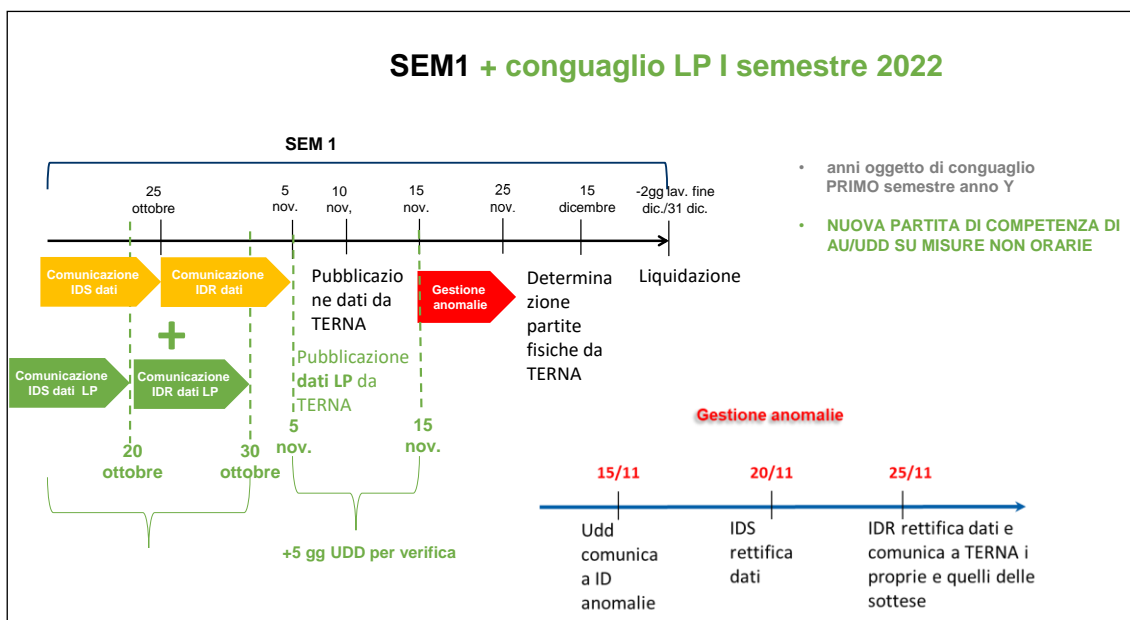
SEM1 + conguaglio LP I semestre 2022

SEM 1

25 ottobre

5 nov.

10 nov,

15 nov.

25 nov.

15 dicembre

-2gg lav. fine dic./31 dic.

• anni oggetto di conguaglio PRIMO semestre anno Y

• NUOVA PARTITA DI COMPETENZA DI AU/UDD SU MISURE NON ORARIE

Comunicazione IDS dati

Comunicazione IDR dati

+

Comunicazione IDS dati LP

Comunicazione IDR dati LP

Pubblicazione dati da TERNA

Pubblicazione dati LP da TERNA

Gestione anomalie

Determinazione partite fisiche da TERNA

Liquidazione

20 ottobre

30 ottobre

5 nov.

15 nov.

+5 gg UDD per verifica

Gestione anomalie

15/11

20/11

25/11

Udd comunica a ID anomalie

IDS rettifica dati

IDR rettifica dati e comunica a TERNA i proprie e quelli delle sottese